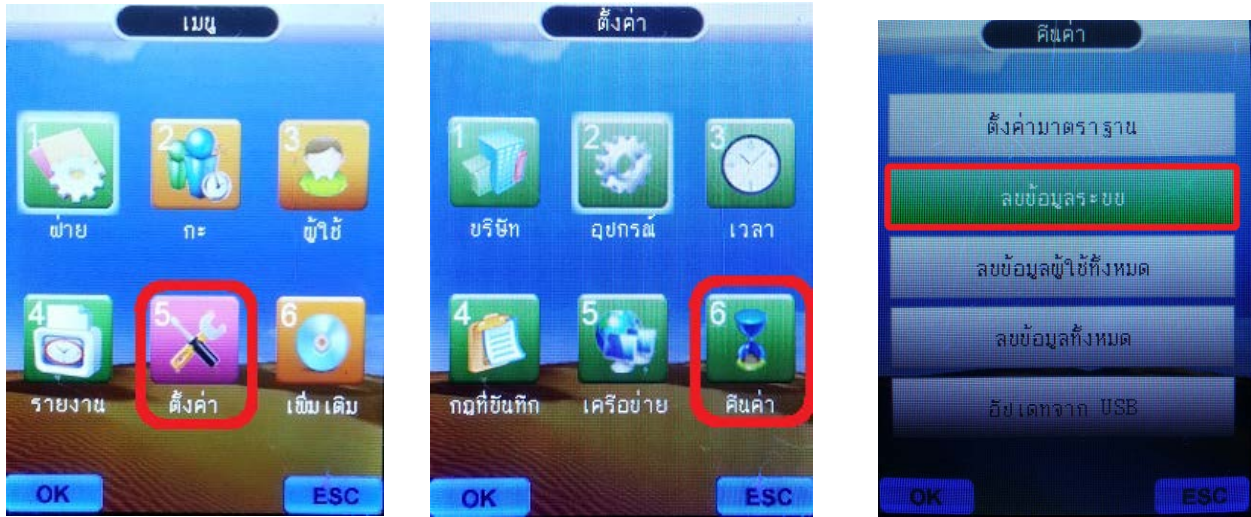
เมนู

1 ฝ่าย
2 กะ
3 ผู้ใช้
4 รายงาน
5 ตั้งค่า
6 เพิ่มเติม

OK
ESC

ตั้งค่า

1 บริษัท
2 อุปกรณ์
3 เวลา
4 กฎที่บันทึก
5 เครือข่าย
6 คืนค่า

OK
ESC

คืนค่า

ตั้งค่ามาตรฐาน
ลบข้อมูลระบบ
ลบข้อมูลผู้ใช้ทั้งหมด
ลบข้อมูลทั้งหมด
อัปเดทจาก USB

OK
ESC